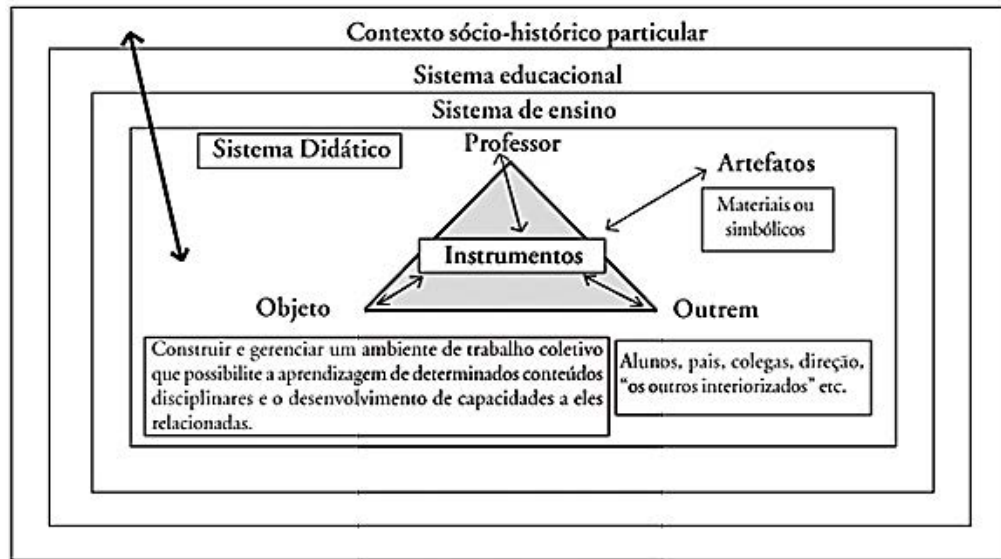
Contexto sócio-histórico particular

Sistema educacional

Sistema de ensino

Sistema Didático

Professor

Artefatos

Materiais ou simbólicos

Instrumentos

Objeto

Outrem

Construir e gerenciar um ambiente de trabalho coletivo que possibilite a aprendizagem de determinados conteúdos disciplinares e o desenvolvimento de capacidades a eles relacionadas.

Alunos, pais, colegas, direção, "os outros interiorizados" etc.